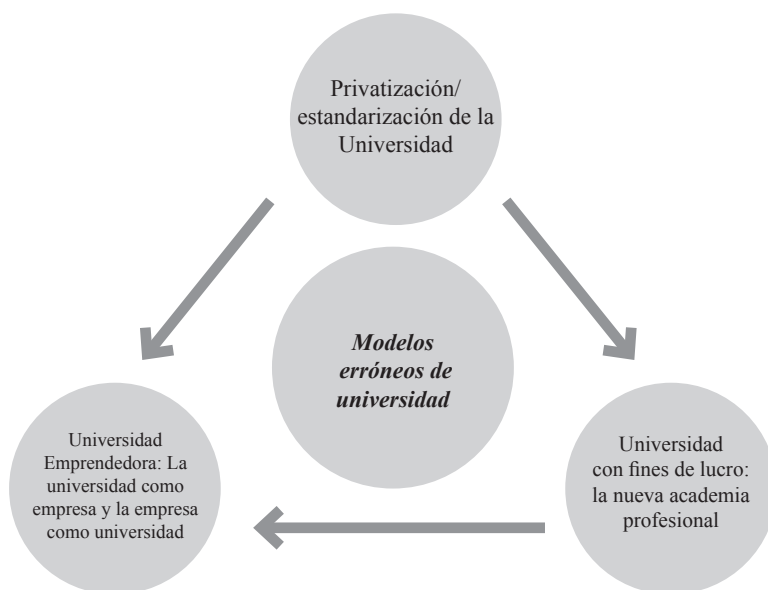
Privatización/ estandarización de la Universidad

Modelos erróneos de universidad

Universidad Emprendedora: La universidad como empresa y la empresa como universidad

Universidad con fines de lucro: la nueva academia profesional